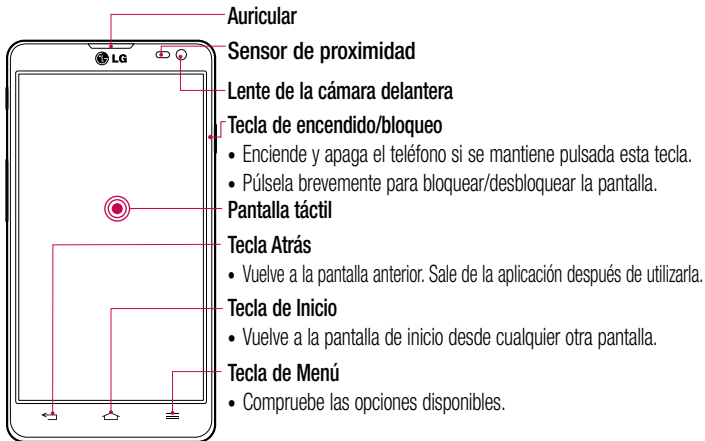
Auricular

LG

Sensor de proximidad

Lente de la cámara delantera

Tecla de encendido/bloqueo

• Enciende y apaga el teléfono si se mantiene pulsada esta tecla.

• Púlsela brevemente para bloquear/desbloquear la pantalla.

Pantalla táctil

Tecla Atrás

• Vuelve a la pantalla anterior. Sale de la aplicación después de utilizarla.

Tecla de Inicio

• Vuelve a la pantalla de inicio desde cualquier otra pantalla.

Tecla de Menú

• Compruebe las opciones disponibles.